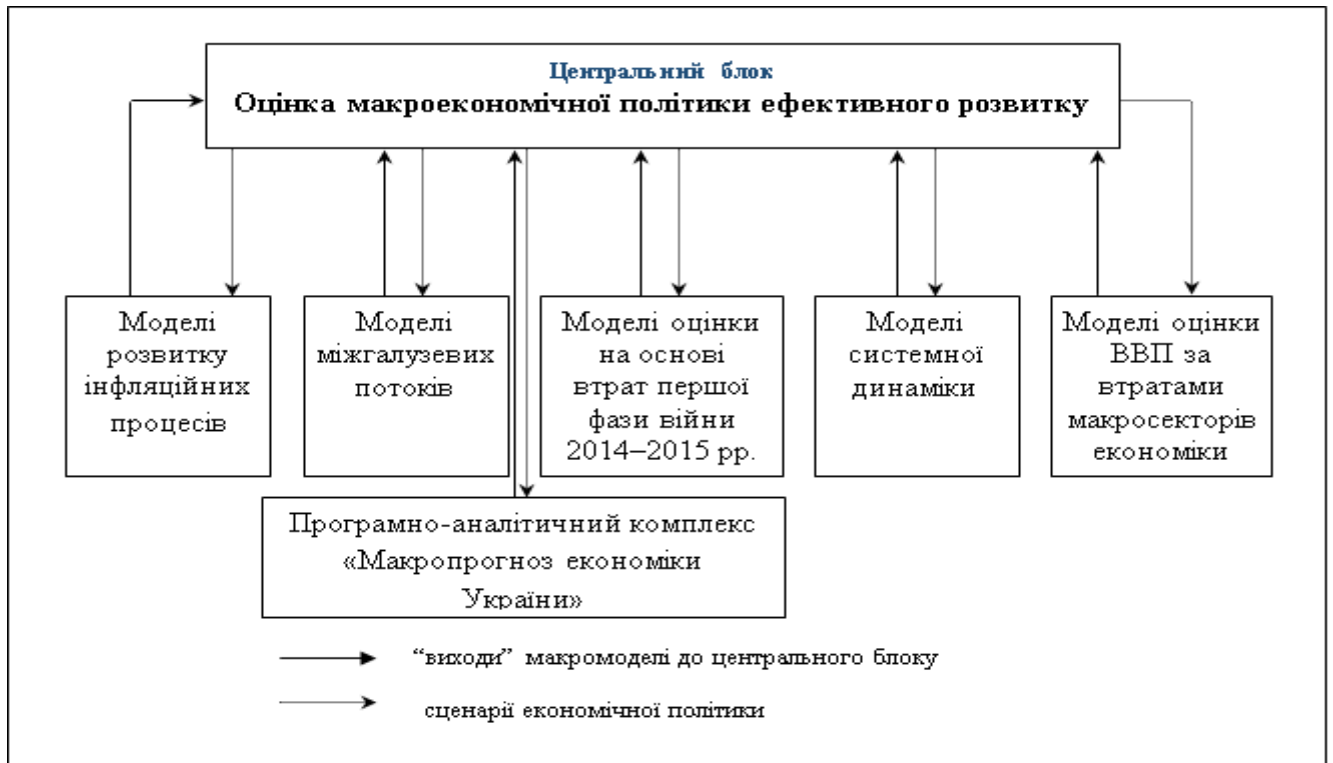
Центральний блок
Оцінка макроекономічної політики ефективного розвитку

Моделі розвитку інфляційних процесів

Моделі міжгалузевих потоків

Моделі оцінки на основі втрат першої фази війни 2014–2015 рр.

Моделі системної динаміки

Моделі оцінки ВВП за втратами макросекторів економіки

Програмно-аналітичний комплекс «Макропрогноз економіки України»

"виходи" макромоделі до центрального блоку

сценарії економічної політики